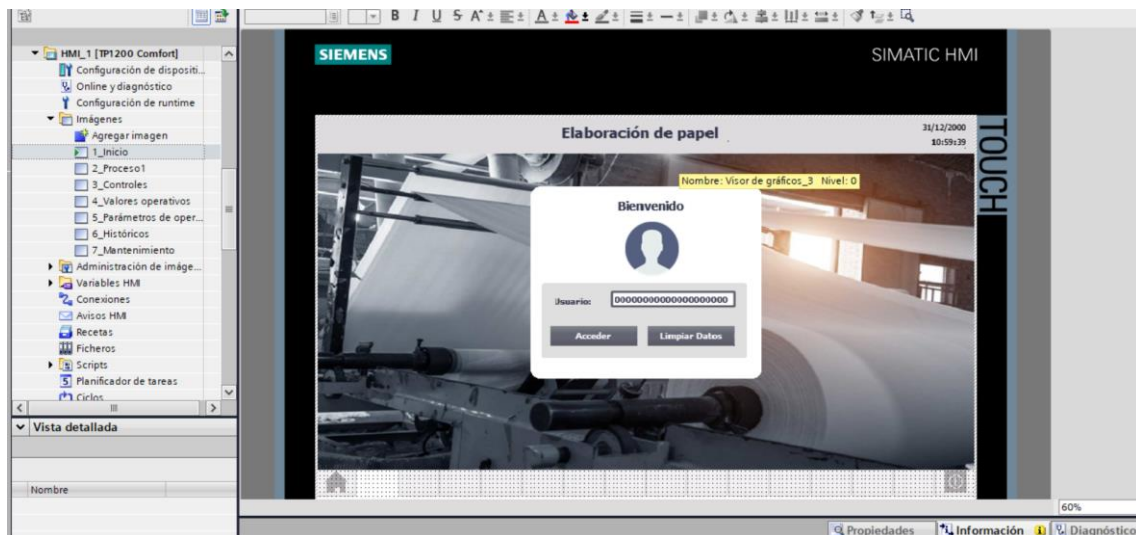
HMI_1 [TP1200 Comfort]
Configuración de dispositi...
Online y diagnóstico
Configuración de runtime
Imágenes
Agregar imagen
1_Inicio
2_Proceso1
3_Controles
4_Valores operativos
5_Parámetros de oper...
6_Históricos
7_Mantenimiento
Administración de imáge...
Variables HMI
Conexiones
Avisos HMI
Recetas
Ficheros
Scripts
Planificador de tareas
Ciclos

Vista detallada

Nombre

SIEMENS
SIMATIC HMI

Elaboración de papel
31/12/2000
10:59:39

TOUCH

Nombre: Visor de gráficos_3 Nivel: 0

Bienvenido

Usuario: 0000000000000000000

Acceder
Limpiar Datos

60%

Propiedades
Información
Diagnóstico